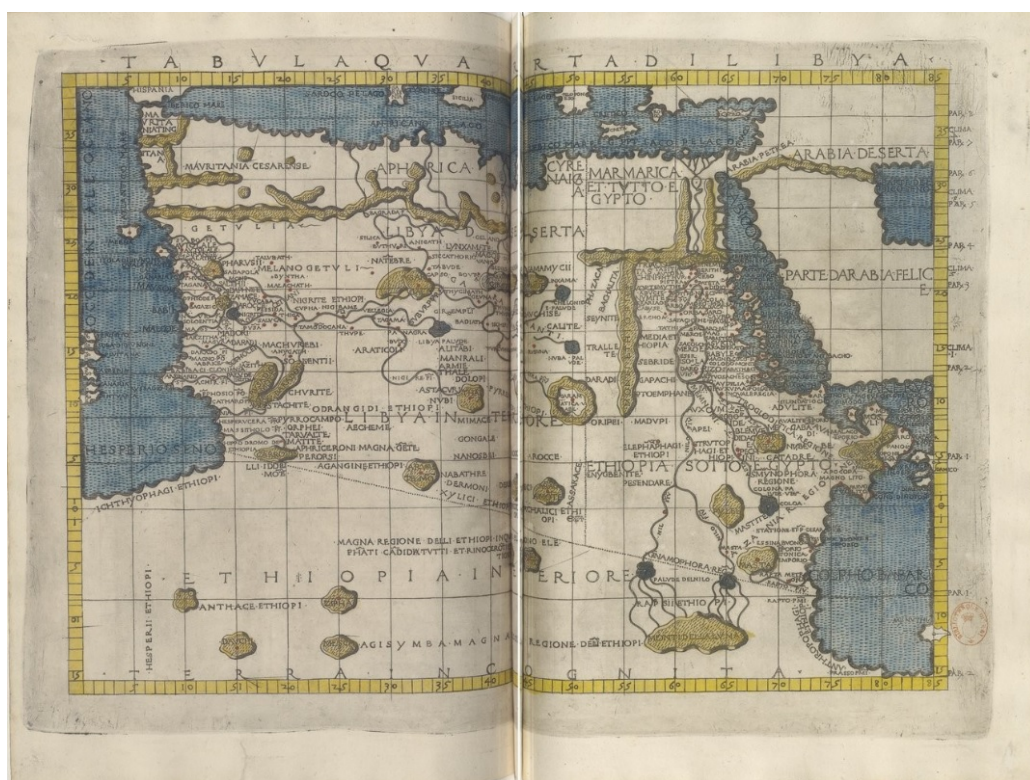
TABVLA QVA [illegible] RTA DI LIBYA

5 10 15 20 25 30 35 40 45 50 55 60 65 70 75 80 85

MAVRITANIA CESARIESE

APHRICA

CYRE NAIC

MARMARICA ET TUTTO E GYPTO

ARABIA DESERTA

ARABIA PETREA

OCCIDENTALE OCEANO

GETVLIA

LIBYA DESERTA

MELANO GETVLI

PARTE DARABIA FELICE

NIGRITE ETHIOPI

ARATICOLI

MANRALI

DOLOPI

CHVRITE

ODRANGIDI ETHIOPI

HESPERIO SENO

AGANGINE ETHIOPI

ETHIOPIA SOTTO EGYPTO

ADVLITE

ELEPHANTOPHAGI ETHIOPI

ICHTHYOPHAGI ETHIOPI

MAGNA REGIONE DELLI ETHIOPI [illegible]

ETHIOPIA INTERIORE

ANTHACE ETHIOPI

AGISYMBA MAGNA REGIONE DELLI ETHIOPI

HESPERII ETHIOPI

TERRA INCOGNITA

GOLPHO BARBARICO

5 10 15 20 25 30 35 40 45 50 55 60 65 70 75 80 85